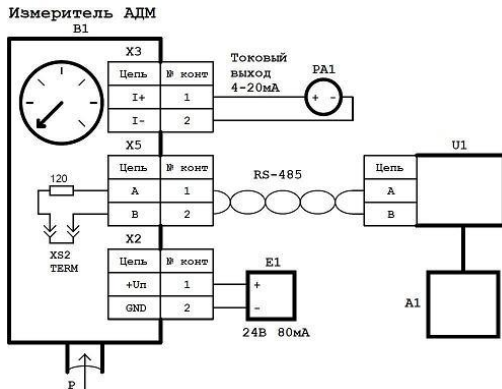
Измеритель АДМ
B1

X3

| Цепь | № конт |
|---|---|
| I+ | 1 |
| I- | 2 |

Токовый выход 4-20мА

PA1

+ -

X5

| Цепь | № конт |
|---|---|
| A | 1 |
| B | 2 |

120

XS2
TERM

RS-485

U1

| Цепь |
|---|
| A |
| B |

X2

| Цепь | № конт |
|---|---|
| +Uп | 1 |
| GND | 2 |

E1

+
-

24В 80мА

A1

P